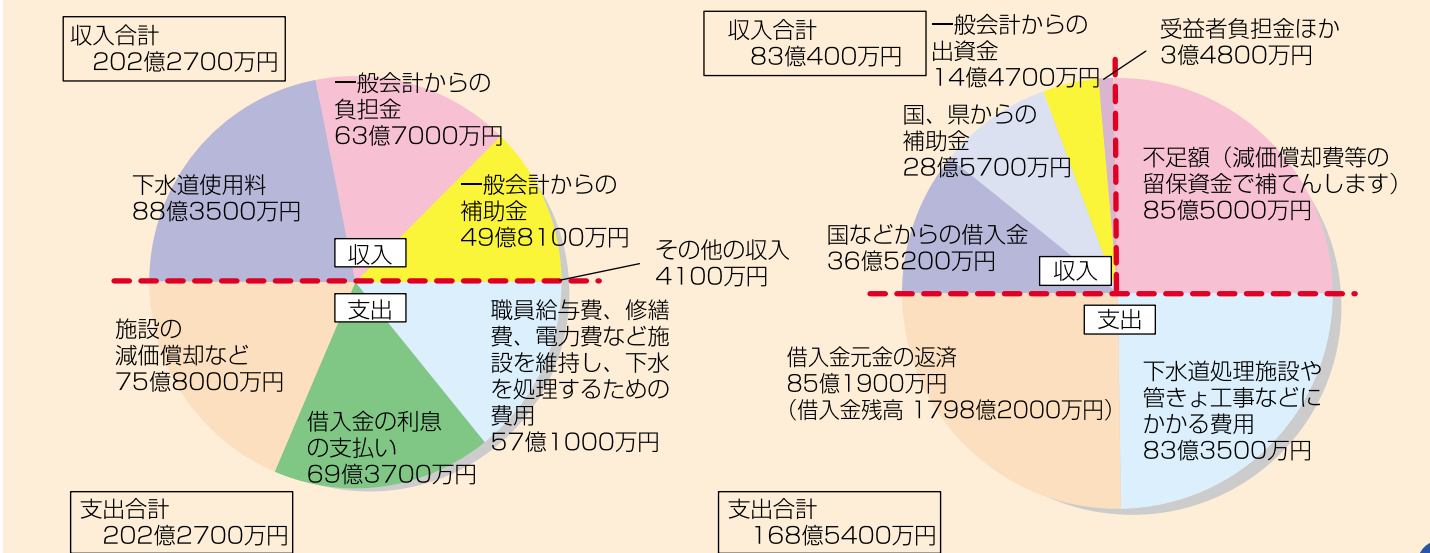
収入合計
202億2700万円

一般会計からの負担金
63億7000万円

下水道使用料
88億3500万円

一般会計からの補助金
49億8100万円

収入

その他の収入
4100万円

支出

施設の減価償却など
75億8000万円

職員給与費、修繕費、電力費など施設を維持し、下水を処理するための費用
57億1000万円

借入金の利息の支払い
69億3700万円

支出合計
202億2700万円

収入合計
83億400万円

一般会計からの出資金
14億4700万円

受益者負担金ほか
3億4800万円

国、県からの補助金
28億5700万円

不足額（減価償却費等の留保資金で補てんします）
85億5000万円

国などからの借入金
36億5200万円

収入

支出

借入金元金の返済
85億1900万円
（借入金残高 1798億2000万円）

下水道処理施設や管きょ工事などにかかる費用
83億3500万円

支出合計
168億5400万円